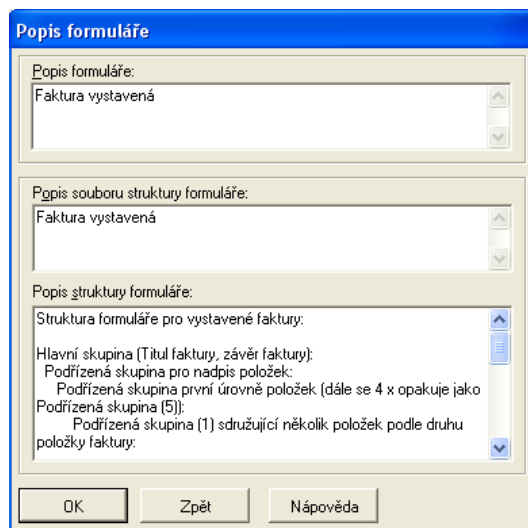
Popis formuláře

Popis formuláře:

Faktura vystavená

Popis souboru struktury formuláře:

Faktura vystavená

Popis struktury formuláře:

Struktura formuláře pro vystavené faktury:

Hlavní skupina (Titul faktury, závěr faktury):
Podřízená skupina pro nadpis položek:
Podřízená skupina první úrovně položek (dále se 4 x opakuje jako Podřízená skupina (5)):
Podřízená skupina (1) sdružující několik položek podle druhu položky faktury:

OK

Zpět

Nápověda